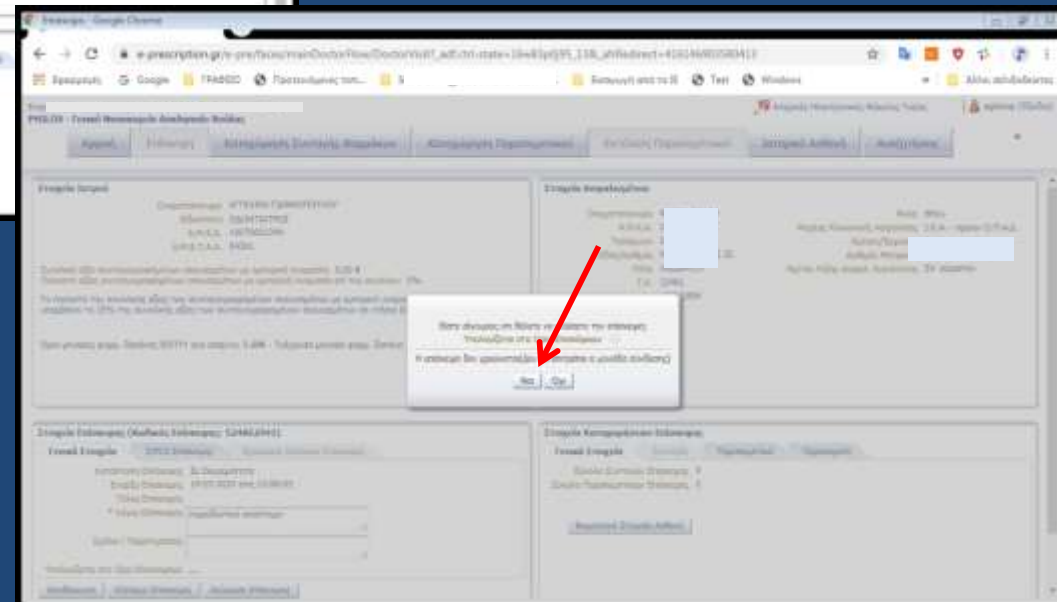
Επίσκεψη - Google Chrome

e-prescription.gr/e-pre/faces/mainDoctorView/DoctorVisit_edit.cnt-state=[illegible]

Εφαρμογές Google ΓΡΑΦΕΙΟ Προτεινόμενοι ιστ... Εισαγωγή από το IE Test Windows Άλλοι σελιδοδείκτες

PHILOS - Γενικό Νοσοκομείο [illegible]

Αρχική Επίσκεψη Καταχώρηση Συνταγής Φαρμάκων Καταχώρηση Παραπεμπτικού Εκτέλεση Παραπεμπτικού Ιστορικό Ασθενή Αναζήτηση

Στοιχεία Ιατρού

Στοιχεία Ασφαλισμένου

Είστε σίγουρος ότι θέλετε να κλείσετε την επίσκεψη; Υπολείπεται στο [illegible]
Η επίσκεψη δεν χρησιμοποιήθηκε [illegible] (ελάχιστη η μονάδα σύνδεσης)

Ναι Όχι

Στοιχεία Επίσκεψης (Κωδικός Επίσκεψης: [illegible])

Γενικά Στοιχεία

Στοιχεία Καταχωρήσεων Επίσκεψης

Γενικά Στοιχεία

Εκτύπωση Στοιχείων Ασθενή